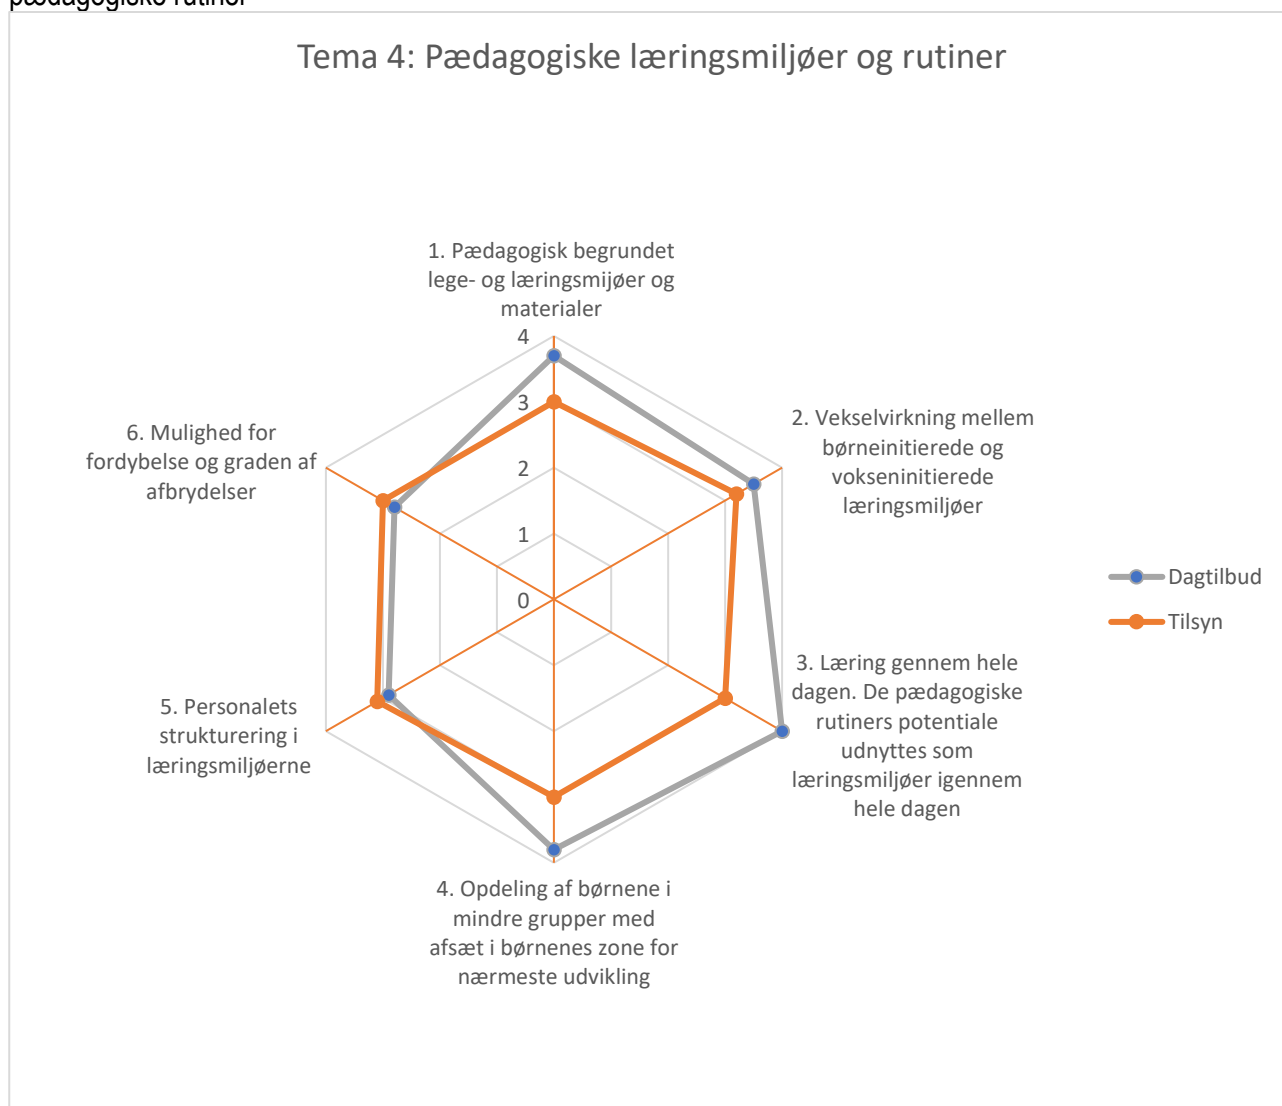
pædagogiske rutiner

Tema 4: Pædagogiske læringsmiljøer og rutiner

1. Pædagogisk begrundet lege- og læringsmijøer og materialer

4
3
2
1
0

2. Vekselvirkning mellem børneinitierede og vokseninitierede læringsmiljøer

3. Læring gennem hele dagen. De pædagogiske rutiners potentiale udnyttes som læringsmiljøer igennem hele dagen

4. Opdeling af børnene i mindre grupper med afsæt i børnenes zone for nærmeste udvikling

5. Personalets strukturering i læringsmiljøerne

6. Mulighed for fordybelse og graden af afbrydelser

Dagtilbud
Tilsyn